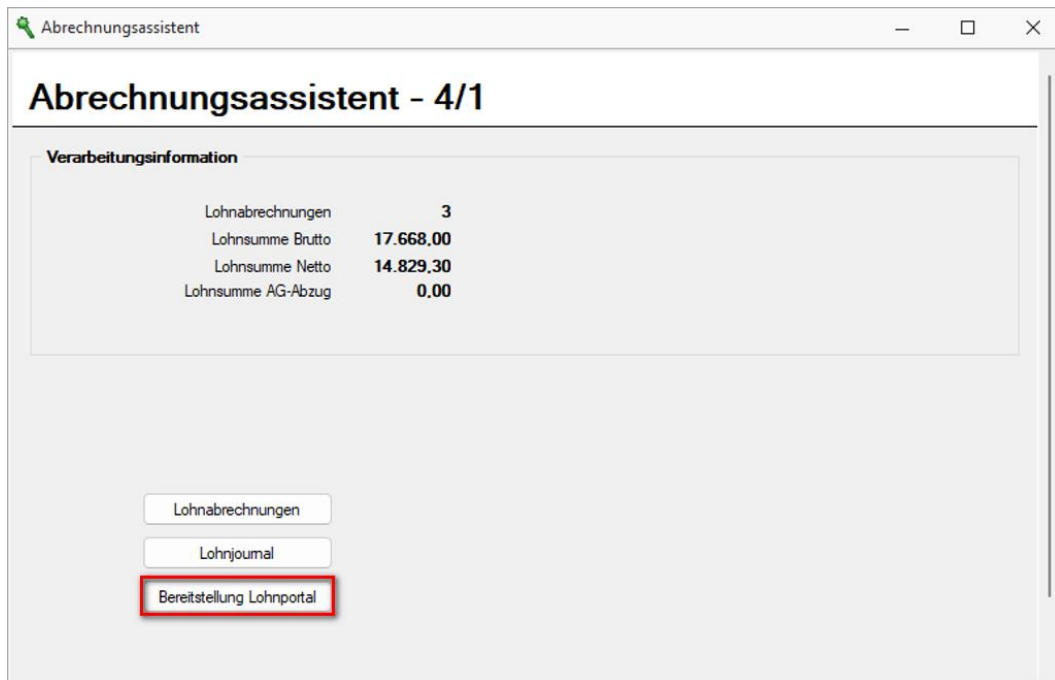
Abrechnungsassistent

Abrechnungsassistent - 4/1

Verarbeitungsinformation

| | |
|---|---|
| Lohnabrechnungen | 3 |
| Lohnsumme Brutto | 17.668,00 |
| Lohnsumme Netto | 14.829,30 |
| Lohnsumme AG-Abzug | 0,00 |

Lohnabrechnungen

Lohnjournal

Bereitstellung Lohnportal